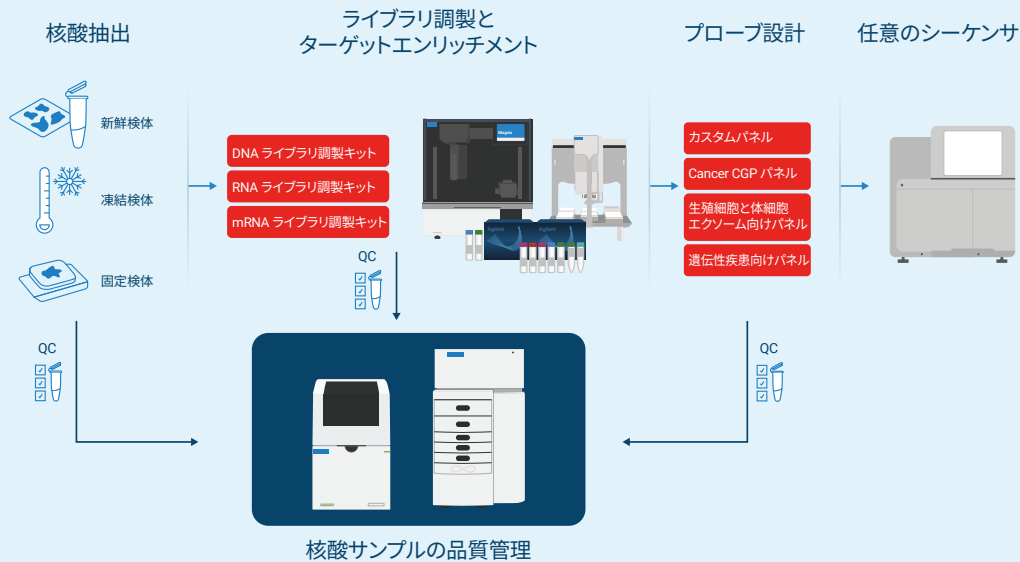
核酸抽出

ライブラリ調製と
ターゲットエンリッチメント

プローブ設計

任意のシーケンサ

新鮮検体

凍結検体

固定検体

QC

DNA ライブラリ調製キット

RNA ライブラリ調製キット

mRNA ライブラリ調製キット

QC

カスタムパネル

Cancer CGP パネル

生殖細胞と体細胞
エクソーム向けパネル

遺伝性疾患向けパネル

QC

核酸サンプルの品質管理